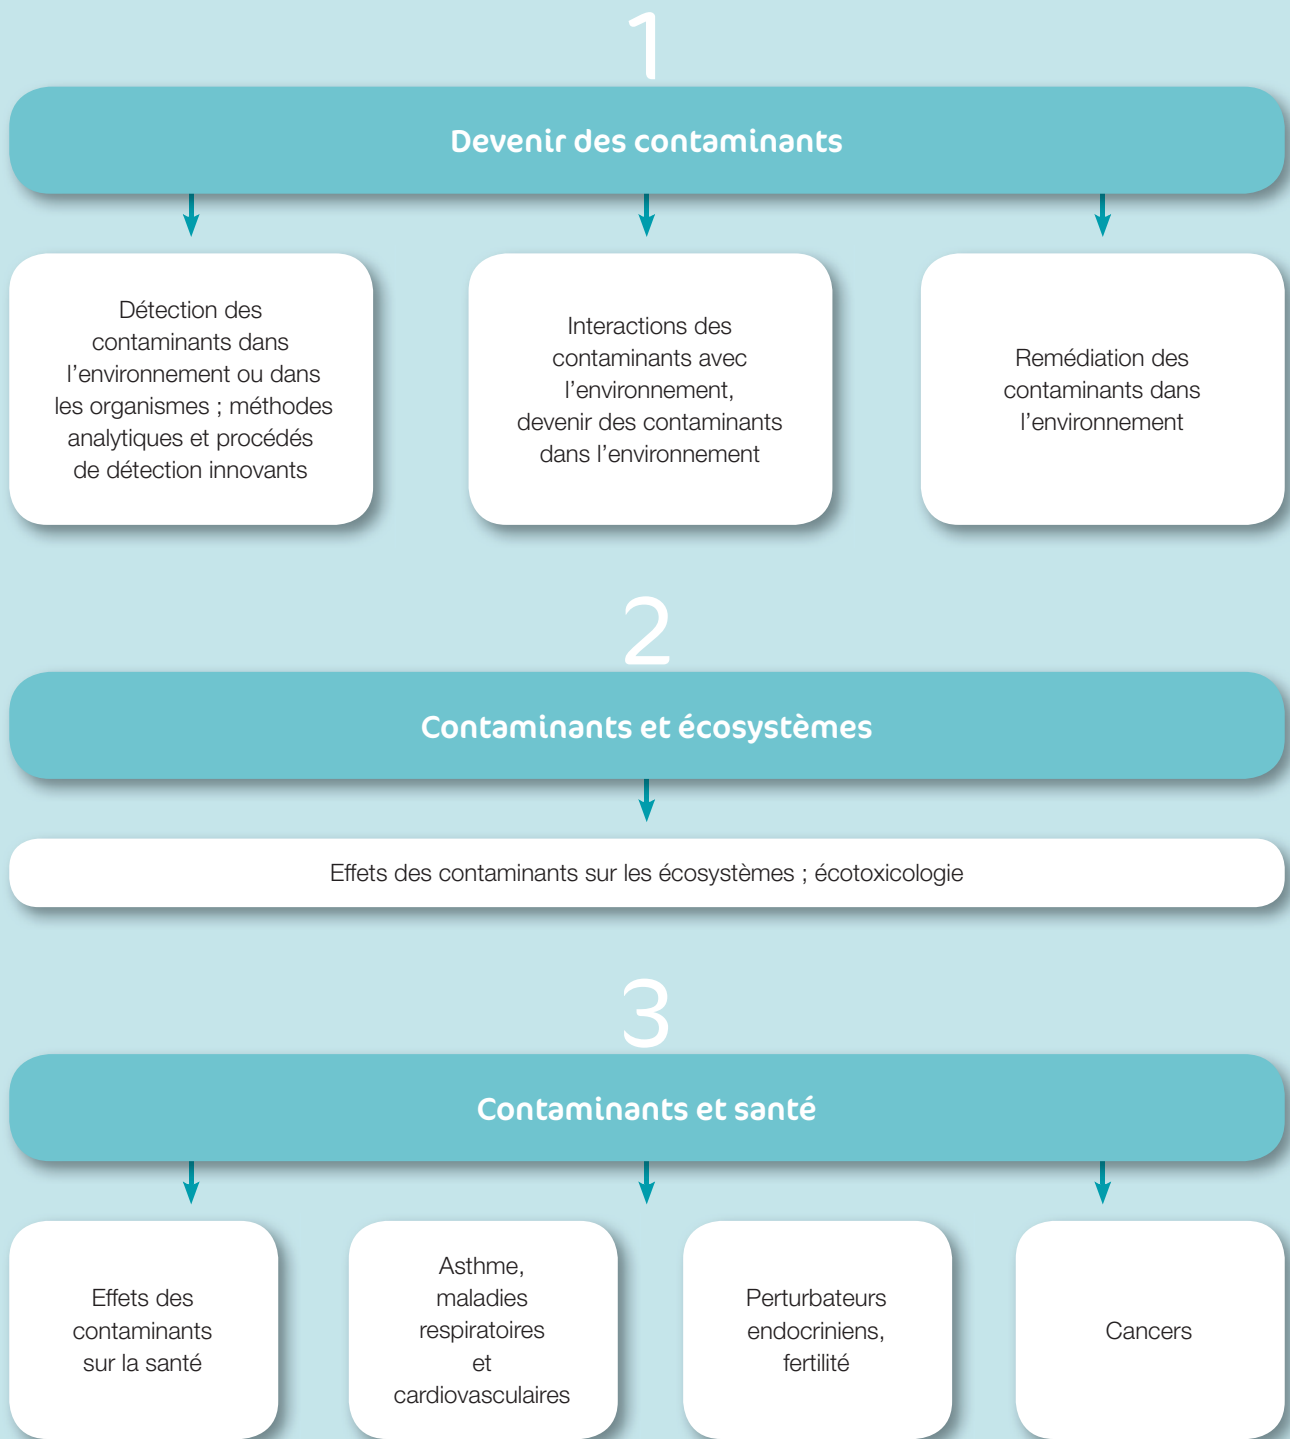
1

Devenir des contaminants

Détection des contaminants dans l’environnement ou dans les organismes ; méthodes analytiques et procédés de détection innovants

Interactions des contaminants avec l’environnement, devenir des contaminants dans l’environnement

Remédiation des contaminants dans l’environnement

2

Contaminants et écosystèmes

Effets des contaminants sur les écosystèmes ; écotoxicologie

3

Contaminants et santé

Effets des contaminants sur la santé

Asthme, maladies respiratoires et cardiovasculaires

Perturbateurs endocriniens, fertilité

Cancers